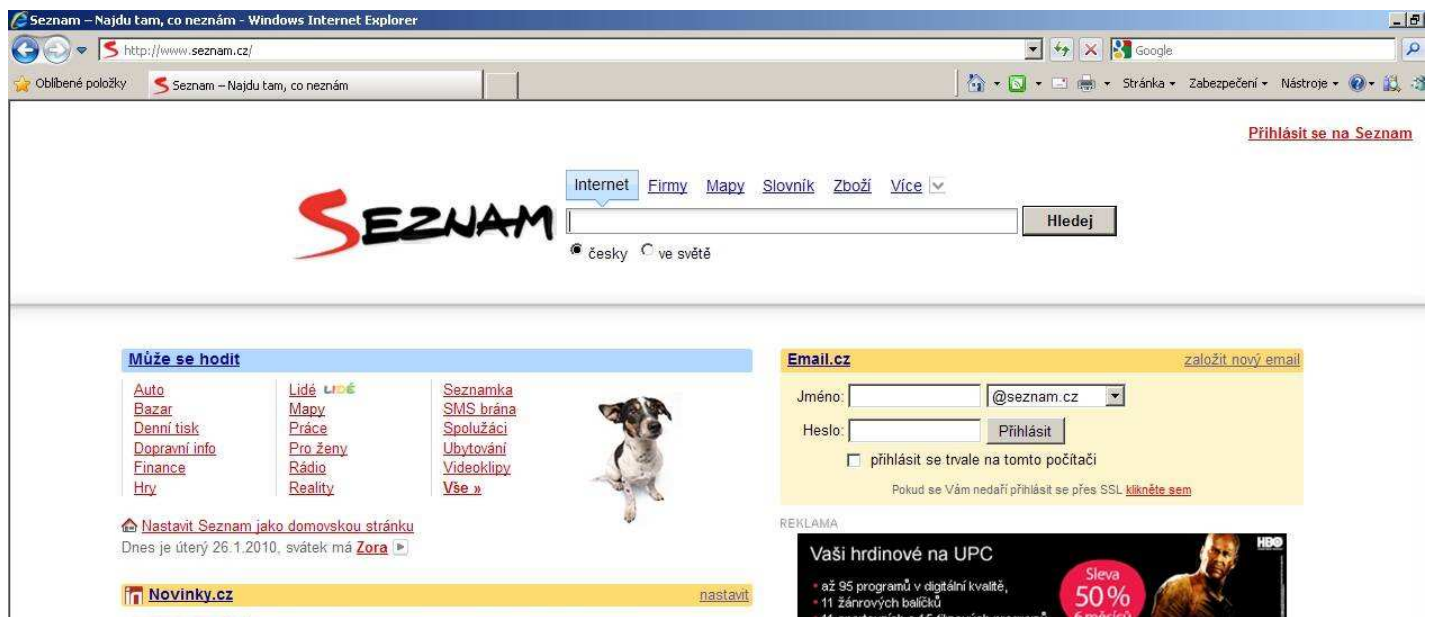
Seznam – Najdu tam, co neznám - Windows Internet Explorer

http://www.seznam.cz/

Google

Oblíbené položky

Seznam – Najdu tam, co neznám

Stránka ▾ Zabezpečení ▾ Nástroje ▾

Přihlásit se na Seznam

Internet Firmy Mapy Slovník Zboží Více

SEZNAM

Hledej

česky ve světě

Může se hodit

Auto
Bazar
Denní tisk
Dopravní info
Finance
Hry

Lidé LIDÉ
Mapy
Práce
Pro ženy
Rádio
Reality

Seznamka
SMS brána
Spolužáci
Ubytování
Videoklipy
Vše »

Nastavit Seznam jako domovskou stránku
Dnes je úterý 26.1.2010, svátek má Zora

Novinky.cz nastavit

Email.cz založit nový email

Jméno: @seznam.cz

Heslo: Přihlásit

přihlásit se trvale na tomto počítači

Pokud se Vám nedaří přihlásit se přes SSL klikněte sem

REKLAMA

Vaši hrdinové na UPC

HBO

• až 95 programů v digitální kvalitě,
• 11 žánrových balíčků
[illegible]

Sleva
50%
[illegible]